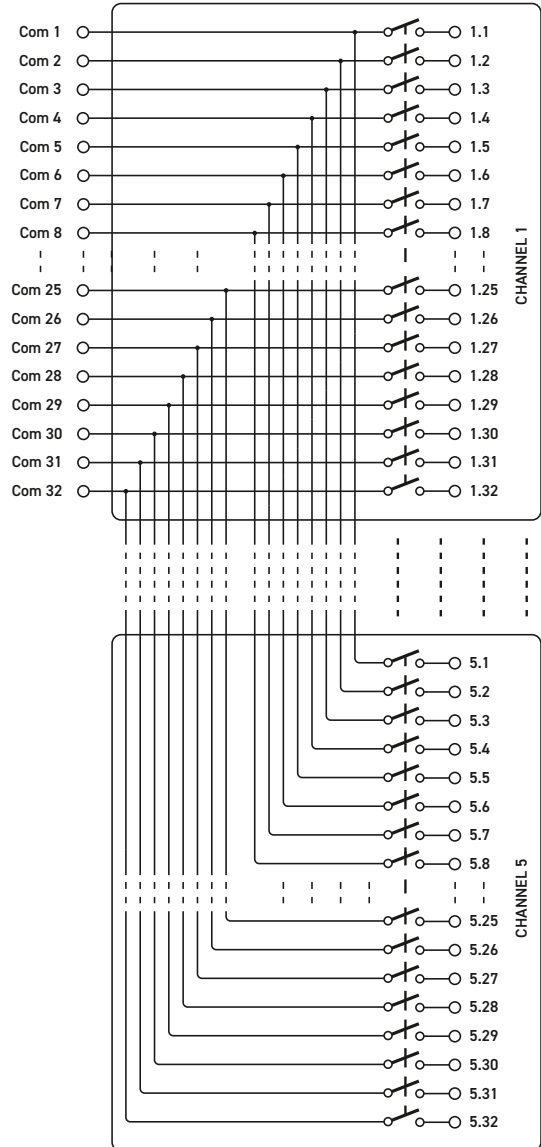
Com 1
Com 2
Com 3
Com 4
Com 5
Com 6
Com 7
Com 8
Com 25
Com 26
Com 27
Com 28
Com 29
Com 30
Com 31
Com 32

1.1
1.2
1.3
1.4
1.5
1.6
1.7
1.8
1.25
1.26
1.27
1.28
1.29
1.30
1.31
1.32

CHANNEL 1

5.1
5.2
5.3
5.4
5.5
5.6
5.7
5.8
5.25
5.26
5.27
5.28
5.29
5.30
5.31
5.32

CHANNEL 5